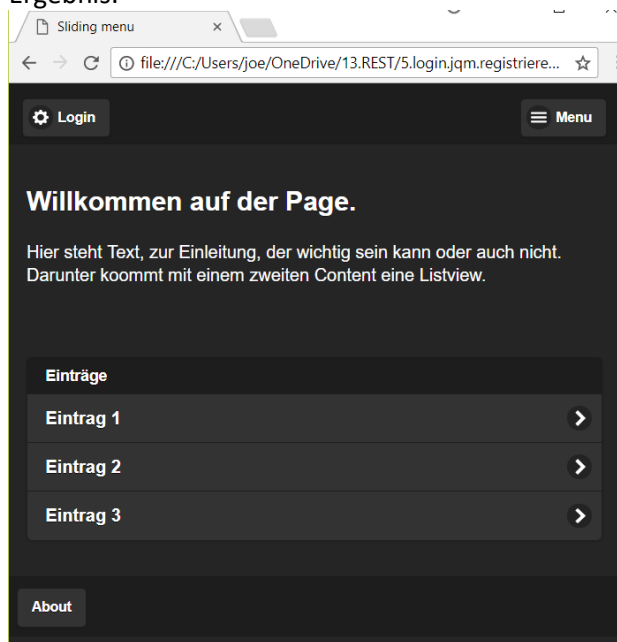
Ergebnis:

Sliding menu ×

file:///C:/Users/joe/OneDrive/13.REST/5.login.jqm.registriere...

Login

Menu

Willkommen auf der Page.

Hier steht Text, zur Einleitung, der wichtig sein kann oder auch nicht. Darunter koommt mit einem zweiten Content eine Listview.

Einträge

Eintrag 1

Eintrag 2

Eintrag 3

About